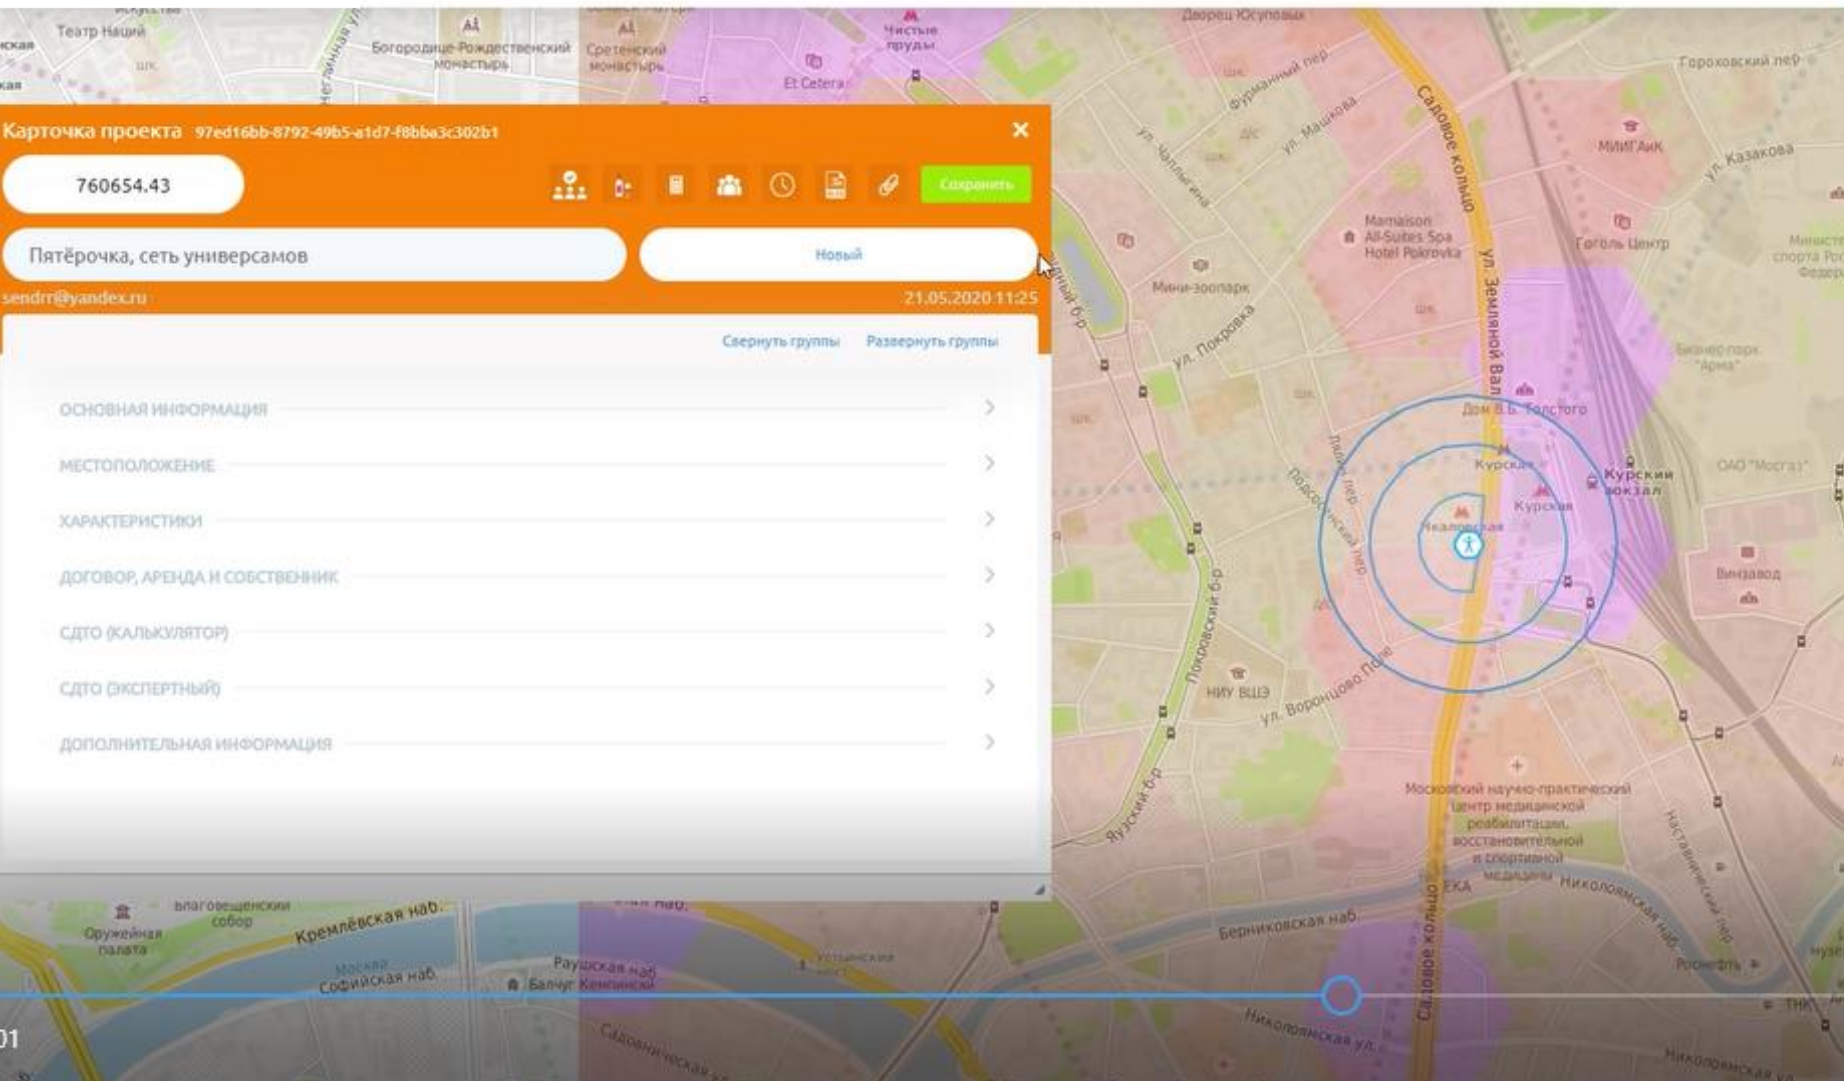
Карточка проекта 97ed16bb-8792-49b5-a1d7-f8bba3c302b1
×
760654.43
Сохранить
Пятёрочка, сеть универсамов
Новый
sendrr@yandex.ru
21.05.2020 11:25
Свернуть группы
Развернуть группы
ОСНОВНАЯ ИНФОРМАЦИЯ
МЕСТОПОЛОЖЕНИЕ
ХАРАКТЕРИСТИКИ
ДОГОВОР, АРЕНДА И СОБСТВЕННИК
СДТО (КАЛЬКУЛЯТОР)
СДТО (ЭКСПЕРТНЫЙ)
ДОПОЛНИТЕЛЬНАЯ ИНФОРМАЦИЯ

Театр Наций
Богородице-Рождественский монастырь
Сретенский монастырь
Чистые пруды
Et Cetera
Дворец Юсуповых
Фурманный пер.
ул. Машкова
ул. Чаплыгина
Садовое кольцо
МИИГАиК
Гороховский пер.
ул. Казакова
Mamaison All-Suites Spa Hotel Pokrovka
Гоголь Центр
Мини-зоопарк
ул. Покровка
ул. Земляной Вал
Бизнес-парк "Арма"
Дом Л.Н. Толстого
Курская
Курский вокзал
ОАО "Мосгаз"
Чкаловская
Подсосенский пер.
Винзавод
Покровский б-р
НИУ ВШЭ
ул. Воронцово Поле
Яузский б-р
Московский научно-практический центр медицинской реабилитации, восстановительной и спортивной медицины
Николоямская наб.
Наставнический пер.
Берниковская наб.
Благовещенский собор
Оружейная палата
Кремлёвская наб.
Москва
Софийская наб.
Раушская наб.
Балчуг Кемпински
Садовническая ул.
Николоямская ул.
Роснефть
01